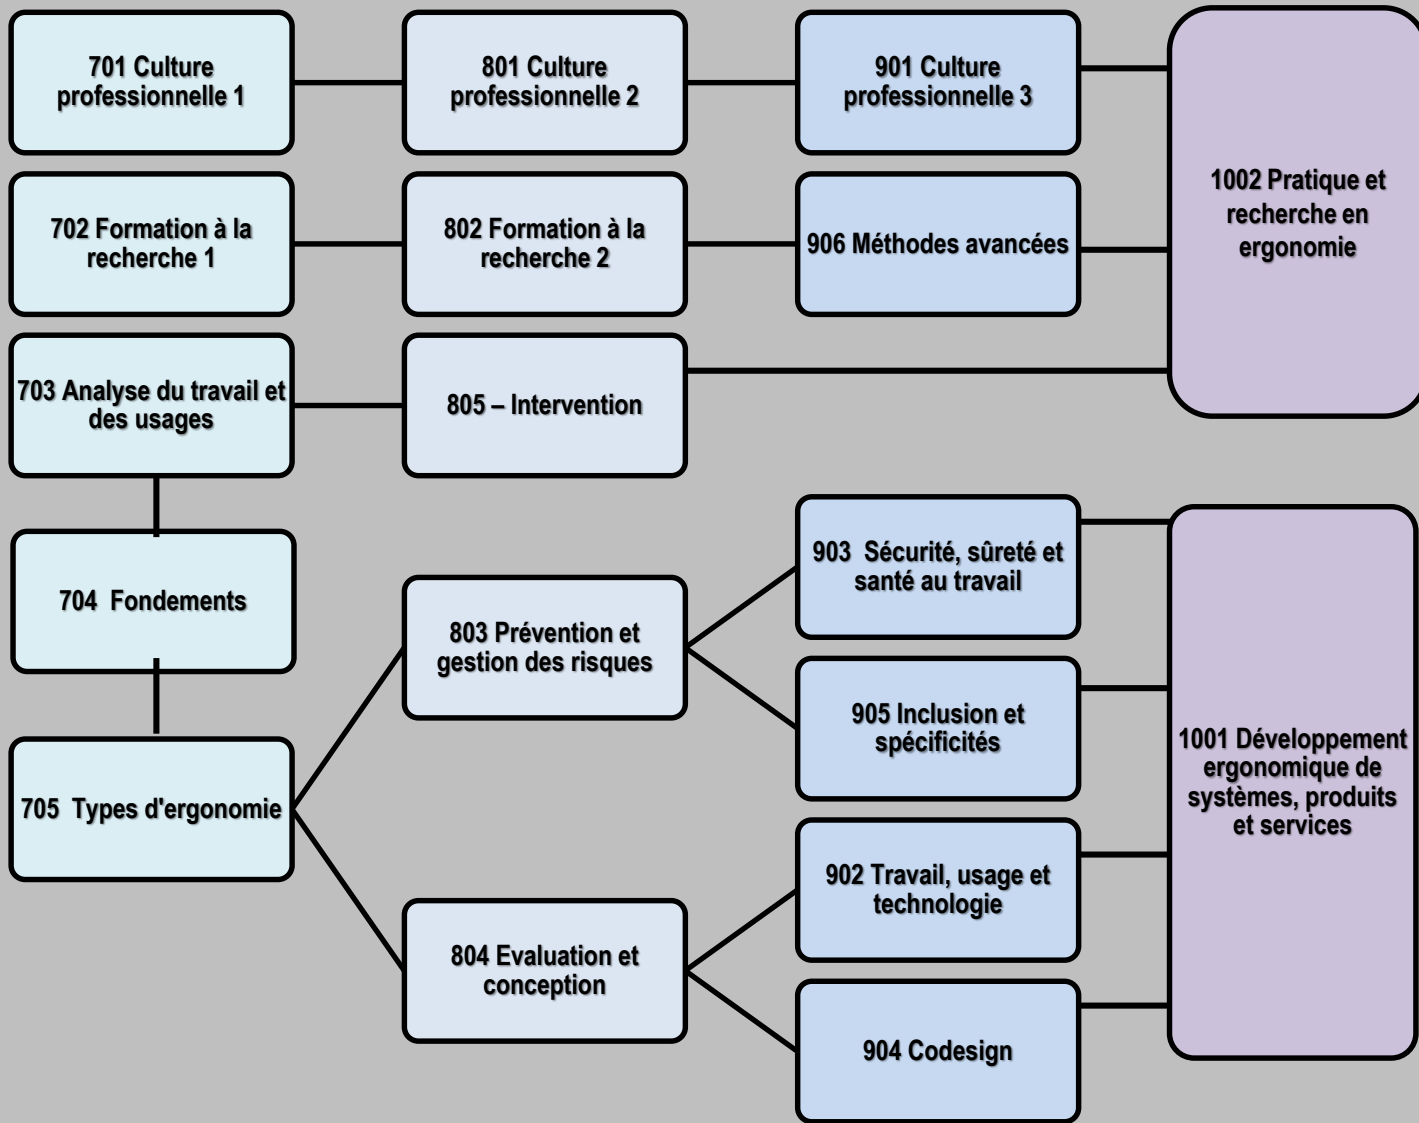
701 Culture professionnelle 1

801 Culture professionnelle 2

901 Culture professionnelle 3

1002 Pratique et recherche en ergonomie

702 Formation à la recherche 1

802 Formation à la recherche 2

906 Méthodes avancées

703 Analyse du travail et des usages

805 – Intervention

704 Fondements

903 Sécurité, sûreté et santé au travail

803 Prévention et gestion des risques

905 Inclusion et spécificités

1001 Développement ergonomique de systèmes, produits et services

705 Types d'ergonomie

902 Travail, usage et technologie

804 Evaluation et conception

904 Codesign